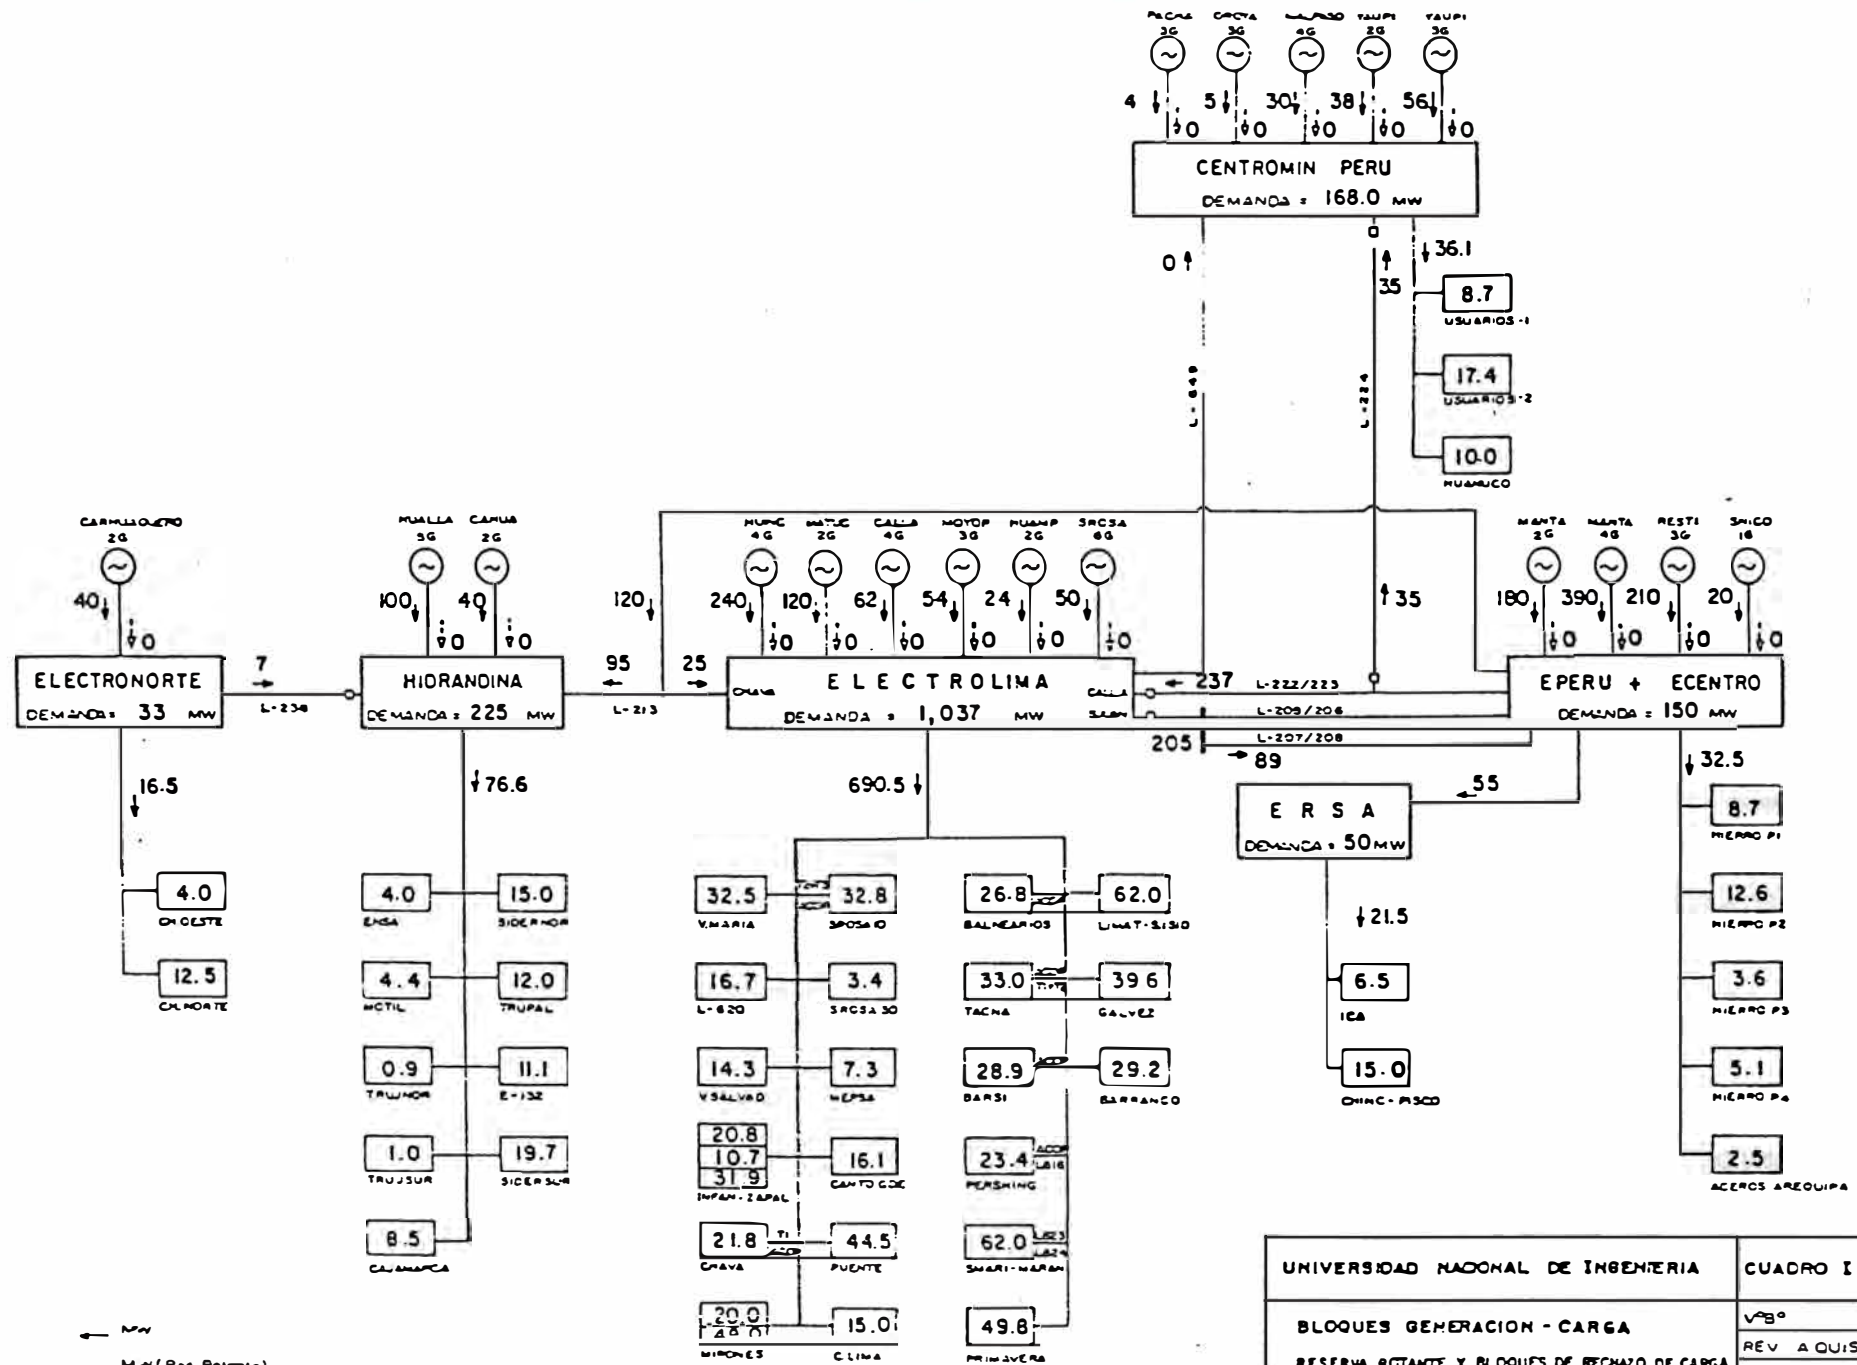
PACHA 3G
OROYA 3G
MALPASO 4G
YAUPI 2G
YAUPI 3G

4 | 0
5 | 0
30 | 0
38 | 0
56 | 0

CENTROMIN PERU
DEMANDA = 168.0 MW

0
35
36.1

8.7
USUARIOS-1

17.4
USUARIOS-2

10.0
HUANUCO

L-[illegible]
L-224

CARHUAQUERO 2G
40 | 0

ELECTRONORTE
DEMANDA = 33 MW

7
L-236

HUALLA 5G
CAHUA 2G
100 | 0
40 | 0

HIDRANDINA
DEMANDA = 225 MW

120
95
25
L-213

HUINC 4G
MATUC 2G
CALLA 4G
MOYOP 3G
HUAMP 2G
SROSA 6G

240 | 0
120 | 0
62 | 0
54 | 0
24 | 0
50 | 0

CHAVA
ELECTROLIMA
DEMANDA = 1,037 MW
CALLA
SJUAN

35
237
L-222/223
L-209/206
L-207/208
205
89

MANTA 2G
MANTA 4G
RESTI 3G
SNICO 1G
180 | 0
390 | 0
210 | 0
20 | 0

EPERU + ECENTRO
DEMANDA = 150 MW

16.5
4.0
CHOESTE
12.5
CHNORTE

76.6
4.0
ENSA
15.0
SIDERNOR
4.4
MOTIL
12.0
TRUPAL
0.9
TRUJNOR
11.1
E-132
1.0
TRUJSUR
19.7
SIDERSUR
8.5
CAJAMARCA

690.5

32.5
V.MARIA
32.8
SROSA 10
16.7
L-620
3.4
SROSA 30
14.3
VSALVAD
7.3
HEPSA
20.8
10.7
31.9
INFAN-ZAPAL
16.1
CANTO GDE
21.8
CHAVA
44.5
PUENTE
20.0
48.0
MIRONES
15.0
CLIMA

26.8
BALNEARIOS
62.0
LIMAT-SISID
33.0
TACNA
39.6
GALVEZ
28.9
BARSI
29.2
BARRANCO
23.4
PERSHING
62.0
SMARI-MARAN
49.8
PRIMAVERA

E R S A
DEMANDA = 50 MW
55
21.5
6.5
ICA
15.0
CHINC-PISCO

32.5
8.7
HIERRO P1
12.6
HIERRO P2
3.6
HIERRO P3
5.1
HIERRO P4
2.5
ACEROS AREQUIPA

MW
MW (Res. Rotante)

UNIVERSIDAD NACIONAL DE INGENIERIA
CUADRO I
BLOQUES GENERACION - CARGA
V°B°
REV A QUIS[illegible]
RESERVA ROTANTE Y BLOQUES DE RECHAZO DE CARGA